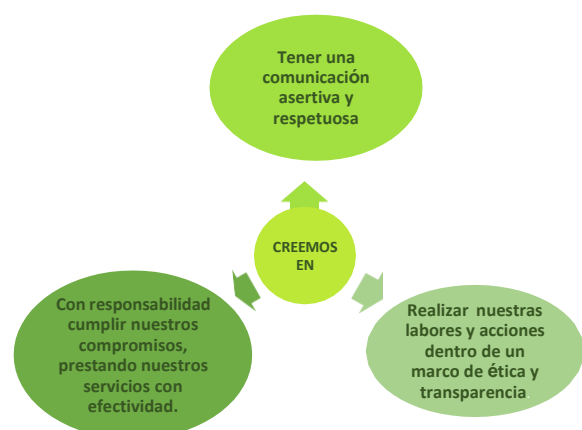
Tener una comunicación asertiva y respetuosa

CREEMOS EN

Con responsabilidad cumplir nuestros compromisos, prestando nuestros servicios con efectividad.

Realizar nuestras labores y acciones dentro de un marco de ética y transparencia